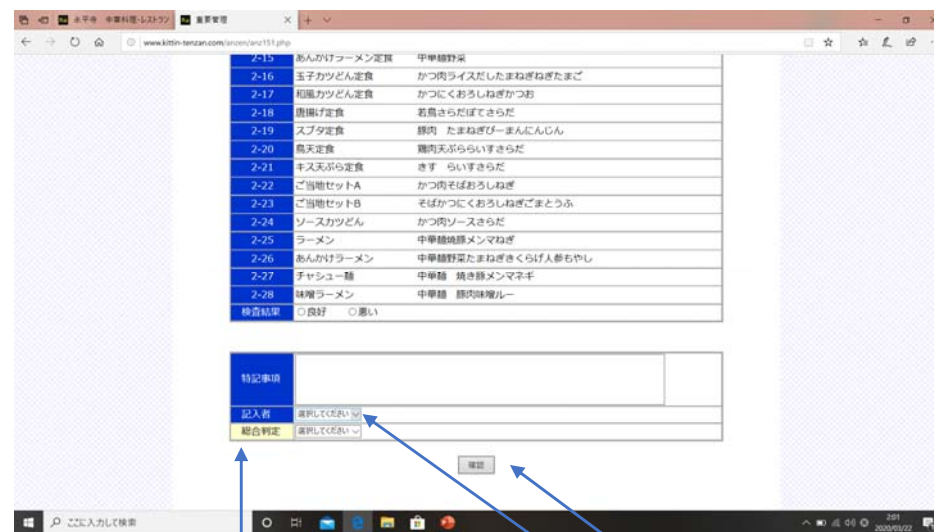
天平寺 中華料理・レストラン
衛生管理

www.kittin-tenzan.com/anzen/anz151.php

| | | |
|---|---|---|
| 2-15 | あんかけラーメン定食 | 中華麺野菜 |
| 2-16 | 玉子カツどん定食 | かつ肉ライスだしたまねぎねぎたまご |
| 2-17 | 和風カツどん定食 | かつにくおろしねぎかつお |
| 2-18 | 唐揚げ定食 | 若鳥さらだぽてさらだ |
| 2-19 | スブタ定食 | 豚肉 たまねぎぴーまんにんじん |
| 2-20 | 鳥天定食 | 鶏肉天ぷららいすさらだ |
| 2-21 | キス天ぷら定食 | きす らいすさらだ |
| 2-22 | ご当地セットA | かつ肉そばおろしねぎ |
| 2-23 | ご当地セットB | そばかつにくおろしねぎごまとうふ |
| 2-24 | ソースカツどん | かつ肉ソースさらだ |
| 2-25 | ラーメン | 中華麺焼豚メンマねぎ |
| 2-26 | あんかけラーメン | 中華麺野菜たまねぎきくらげ人参もやし |
| 2-27 | チャシュー麺 | 中華麺 焼き豚メンマネギ |
| 2-28 | 味噌ラーメン | 中華麺 豚肉味噌ルー |
| 検査結果 | ○良好 ○悪い | |

| | |
|---|---|
| 特記事項 | |
| 記入者 | 選択してください |
| 総合判定 | 選択してください |

確認

ここに入力して検索

2:01
2020/03/22